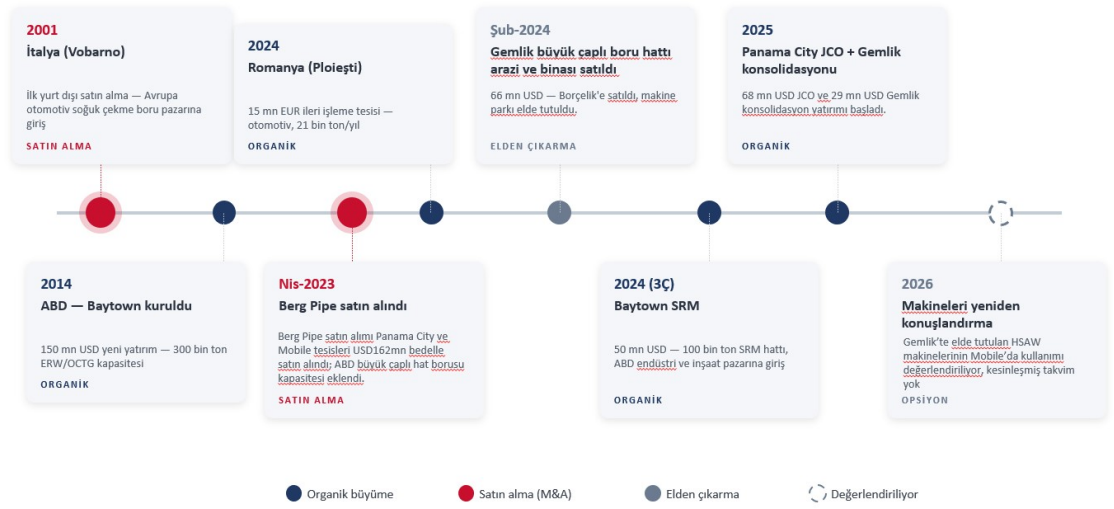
2001
İtalya (Vobarno)

İlk yurt dışı satın alma — Avrupa otomotiv soğuk çekme boru pazarına giriş

SATIN ALMA

2024
Romanya (Ploieşti)

15 mn EUR ileri işleme tesisi — otomotiv, 21 bin ton/yıl

ORGANİK

Şub-2024
Gemlik büyük çaplı boru hattı arazi ve binası satıldı

66 mn USD — Borçelik'e satıldı, makine parkı elde tutuldu.

ELDEN ÇIKARMA

2025
Panama City JCO + Gemlik konsolidasyonu

68 mn USD JCO ve 29 mn USD Gemlik konsolidasyon yatırımı başladı.

ORGANİK

2014
ABD — Baytown kuruldu

150 mn USD yeni yatırım — 300 bin ton ERW/OCTG kapasitesi

ORGANİK

Nis-2023
Berg Pipe satın alındı

Berg Pipe satın alımı Panama City ve Mobile tesisleri USD162mn bedelle satın alındı; ABD büyük çaplı hat borusu kapasitesi eklendi.

SATIN ALMA

2024 (3Ç)
Baytown SRM

50 mn USD — 100 bin ton SRM hattı, ABD endüstri ve inşaat pazarına giriş

ORGANİK

2026
Makineleri yeniden konuşlandırma

Gemlik'te elde tutulan HSAW makinelerinin Mobile'da kullanımı değerlendiriliyor, kesinleşmiş takvim yok

OPSİYON

Organik büyüme
Satın alma (M&A)
Elden çıkarma
Değerlendiriliyor